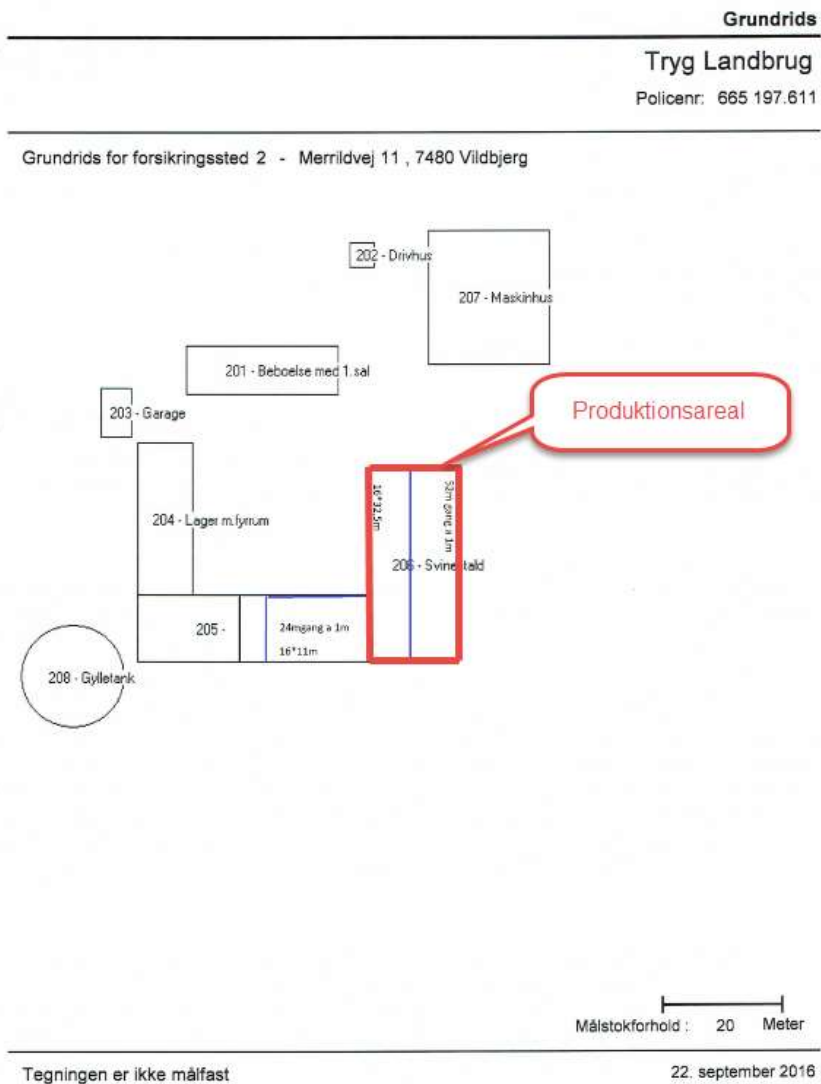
Grundrids

Tryg Landbrug

Policenr: 665 197.611

Grundrids for forsikringssted 2 - Merrildvej 11 , 7480 Vildbjerg

202 - Drivhus

207 - Maskinhus

201 - Beboelse med 1.sal

Produktionsareal

203 - Garage

204 - Lager m.fyrrum

16*32,5m

52m gang a 1m

206 - Svinestald

205 -

24mgang a 1m

16*11m

208 - Gylletank

Målstokforhold : 20 Meter

Tegningen er ikke målfast

22. september 2016